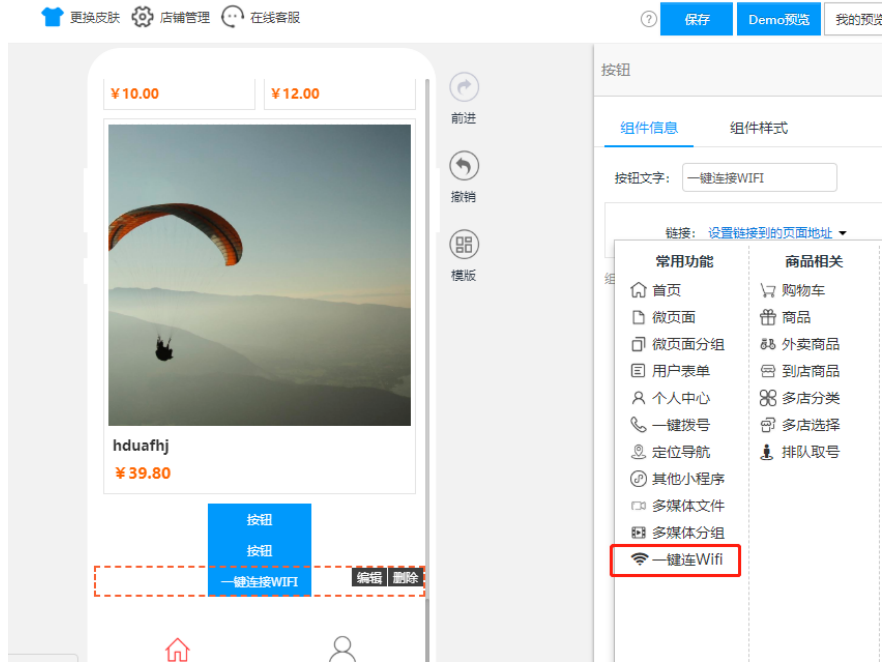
更换皮肤 店铺管理 在线客服

保存 Demo预览 我的预览

¥10.00
¥12.00

hduafhj
¥39.80

按钮
按钮
一键连接WIFI
编辑 删除

前进
撤销
模版

按钮

组件信息 组件样式

按钮文字： 一键连接WIFI

链接： 设置链接到的页面地址

组

常用功能
首页
微页面
微页面分组
用户表单
个人中心
一键拨号
定位导航
其他小程序
多媒体文件
多媒体分组
一键连Wifi

商品相关
购物车
商品
外卖商品
到店商品
多店分类
多店选择
排队取号